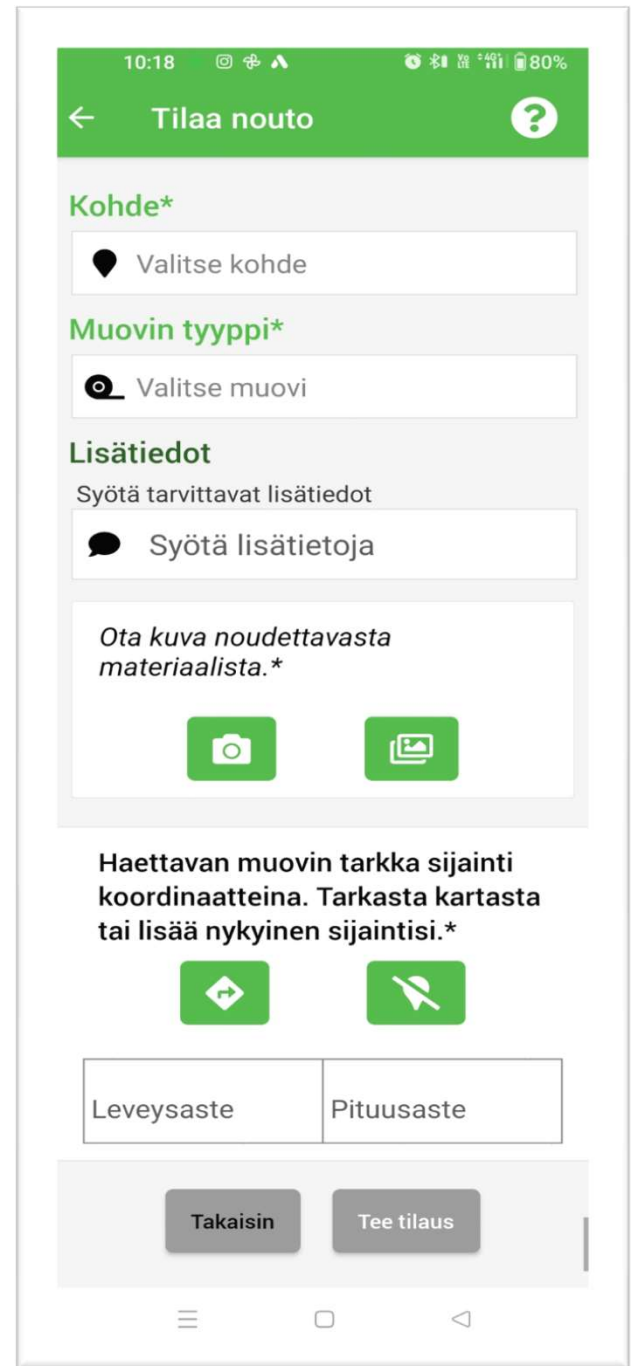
10:18 80%

Tilaa nouto

Kohde*

Valitse kohde

Muovin tyyppi*

Valitse muovi

Lisätiedot

Syötä tarvittavat lisätiedot

Syötä lisätietoja

*Ota kuva noudettavasta materiaalista.**

Haettavan muovin tarkka sijainti koordinaatteina. Tarkasta kartasta tai lisää nykyinen sijaintisi.*

| Leveysaste | Pituusaste |
|---|---|

Takaisin

Tee tilaus